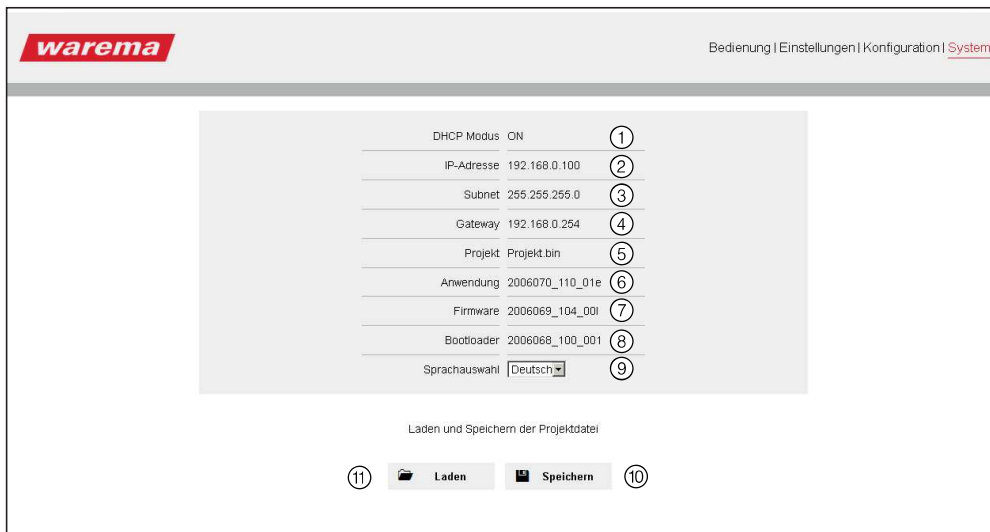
warema

Bedienung | Einstellungen | Konfiguration | System

| | | |
|---|---|---|
| DHCP Modus | ON | ① |
| IP-Adresse | 192.168.0.100 | ② |
| Subnet | 255.255.255.0 | ③ |
| Gateway | 192.168.0.254 | ④ |
| Projekt | Projekt.bin | ⑤ |
| Anwendung | 2006070_110_01e | ⑥ |
| Firmware | 2006069_104_00l | ⑦ |
| Bootloader | 2006068_100_001 | ⑧ |
| Sprachauswahl | Deutsch | ⑨ |

Laden und Speichern der Projektdatei

⑪ Laden Speichern ⑩